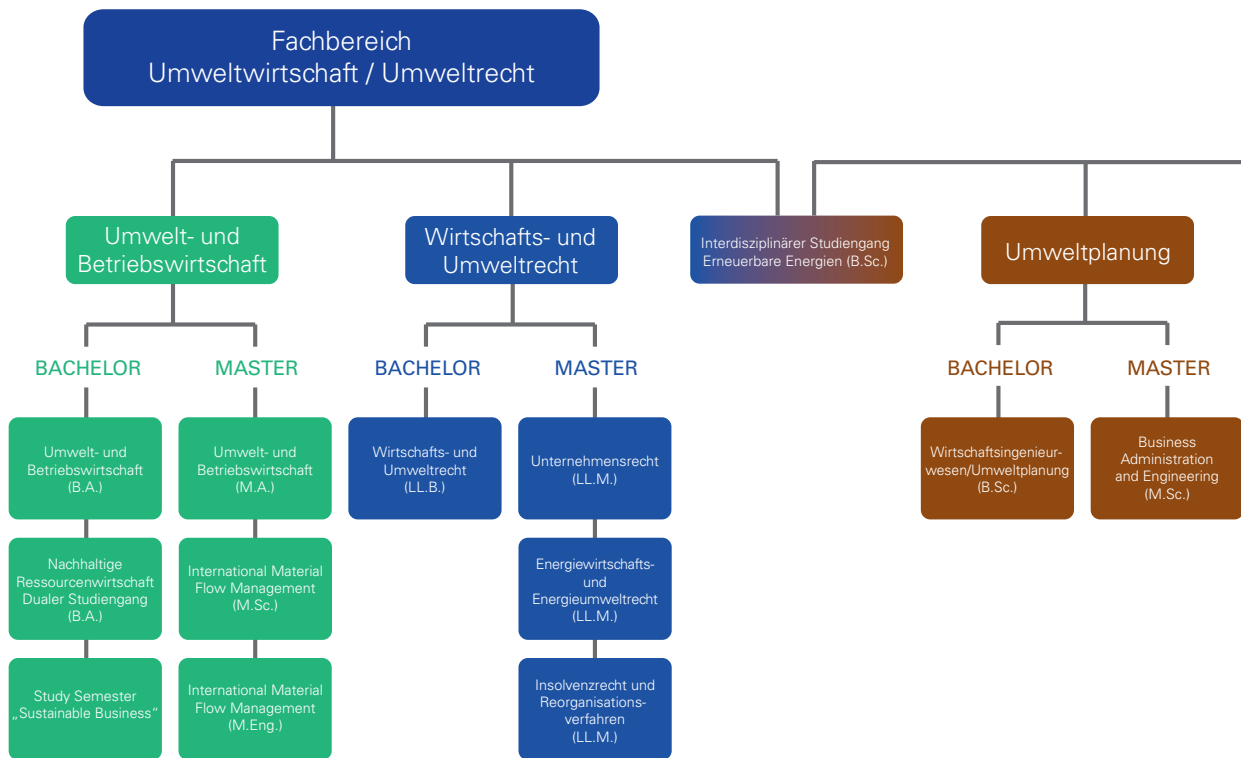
Fachbereich
Umweltwirtschaft / Umweltrecht

Umwelt- und Betriebswirtschaft

BACHELOR

Umwelt- und Betriebswirtschaft (B.A.)

Nachhaltige Ressourcenwirtschaft Dualer Studiengang (B.A.)

Study Semester „Sustainable Business“

MASTER

Umwelt- und Betriebswirtschaft (M.A.)

International Material Flow Management (M.Sc.)

International Material Flow Management (M.Eng.)

Wirtschafts- und Umweltrecht

BACHELOR

Wirtschafts- und Umweltrecht (LL.B.)

MASTER

Unternehmensrecht (LL.M.)

Energiewirtschafts- und Energieumweltrecht (LL.M.)

Insolvenzrecht und Reorganisationsverfahren (LL.M.)

Interdisziplinärer Studiengang Erneuerbare Energien (B.Sc.)

Umweltplanung

BACHELOR

Wirtschaftsingenieurwesen/Umweltplanung (B.Sc.)

MASTER

Business Administration and Engineering (M.Sc.)